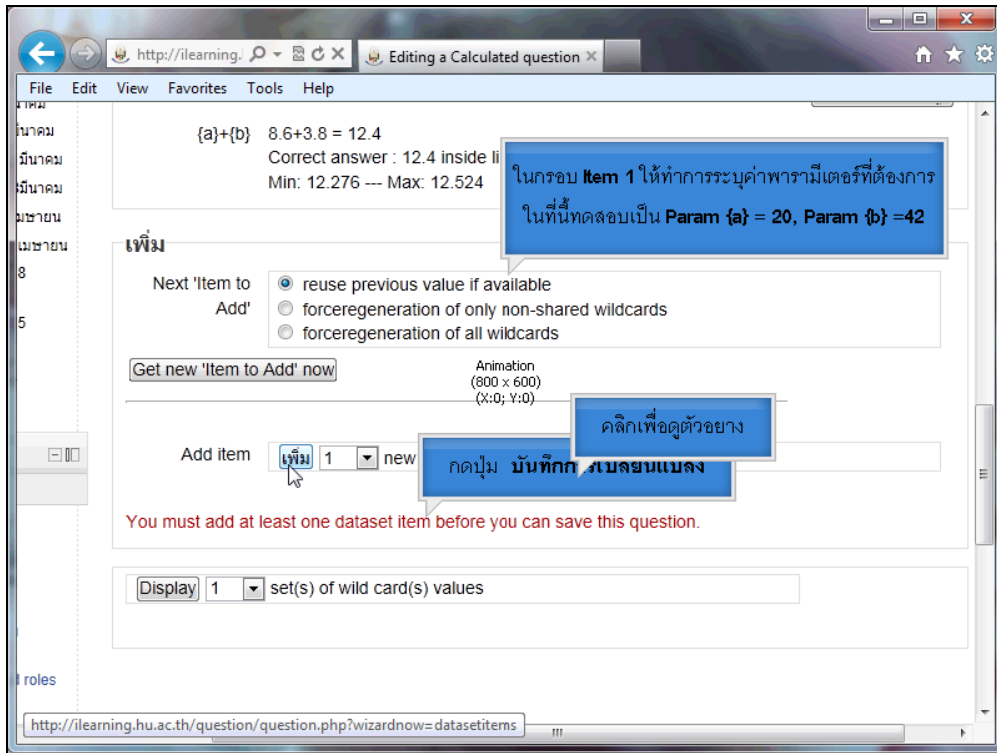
http://ilearning.
Editing a Calculated question

File Edit View Favorites Tools Help

าคม
นาคม
มีนาคม
มีนาคม
มษายน
เมษายน
8
5

{a}+{b} 8.6+3.8 = 12.4
Correct answer : 12.4 inside li
Min: 12.276 --- Max: 12.524

ในกรอบ **Item 1** ให้ทำการระบุค่าพารามีเตอร์ที่ต้องการ ในที่นี้ทดสอบเป็น **Param {a} = 20, Param {b} =42**

เพิ่ม

Next 'Item to Add'
reuse previous value if available
forceregeneration of only non-shared wildcards
forceregeneration of all wildcards

Get new 'Item to Add' now

Animation
(800 x 600)
(X:0; Y:0)

คลิกเพื่อดูตัวอย่าง

Add item
เพิ่ม 1 new
กดปุ่ม **บันทึกก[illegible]เปลี่ยนแปลง**

You must add at least one dataset item before you can save this question.

Display 1 set(s) of wild card(s) values

l roles

http://ilearning.hu.ac.th/question/question.php?wizardnow=datasetitems